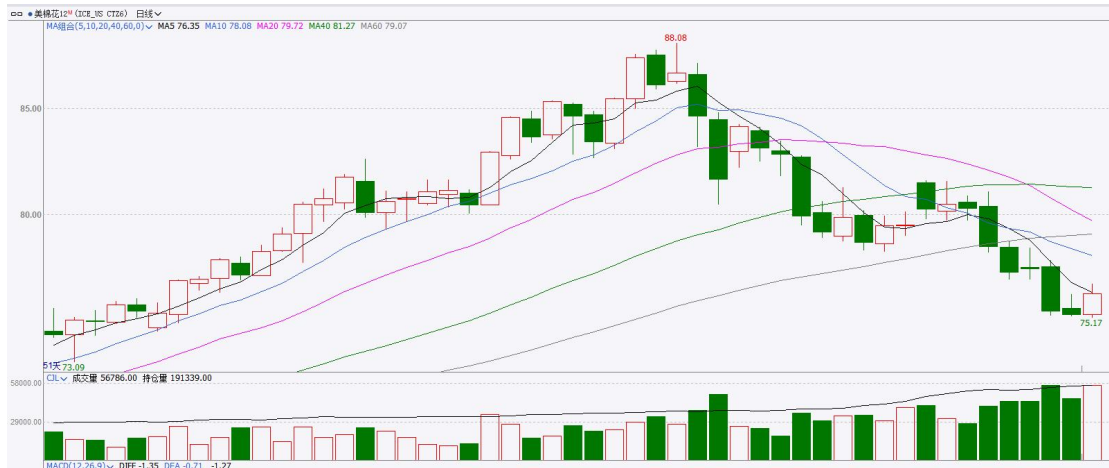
美棉花12M (ICE_US CTZ6) 日线
MA组合(5,10,20,40,60,0) MA5 76.35 MA10 78.08 MA20 79.72 MA40 81.27 MA60 79.07

88.08
85.00
80.00
51天
73.09
75.17

CJL 成交量 56786.00 持仓量 191339.00
58000.00
29000.00
MACD(12,26,9) DIFF -1.35 DEA -0.71 -1.27